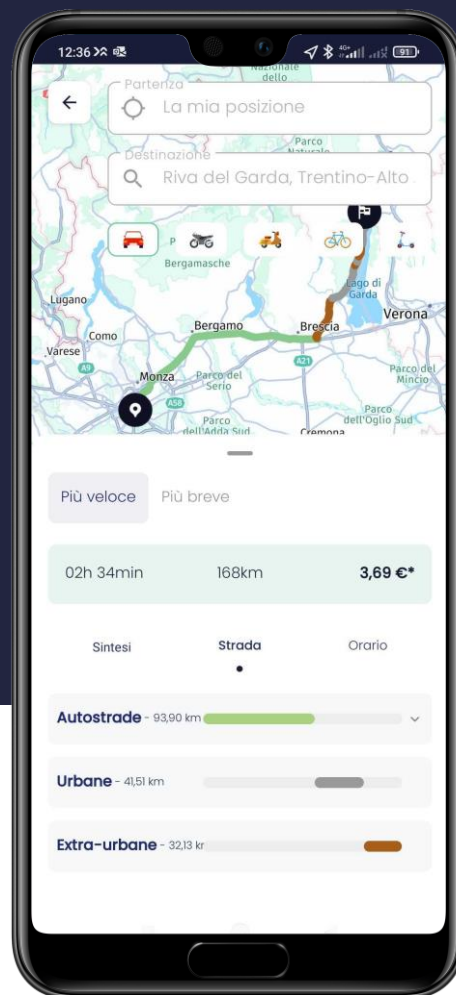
12:36

Partenza
La mia posizione

Destinazione
Riva del Garda, Trentino-Alto

Nazionale dello
Parco Naturale
Bergamasche
Lugano
Como
Varese
Bergamo
Brescia
Lago di Garda
Verona
Monza
Parco del Serio
Parco del Mincio
Parco dell'Adda Sud
Parco dell'Oglio Sud
Cremona
A9
A4
A21
A58

Più veloce
Più breve

02h 34min
168km
3,69 €*

Sintesi
Strada
Orario

Autostrade - 93,90 km
Urbane - 41,51 km
Extra-urbane - 32,13 kr